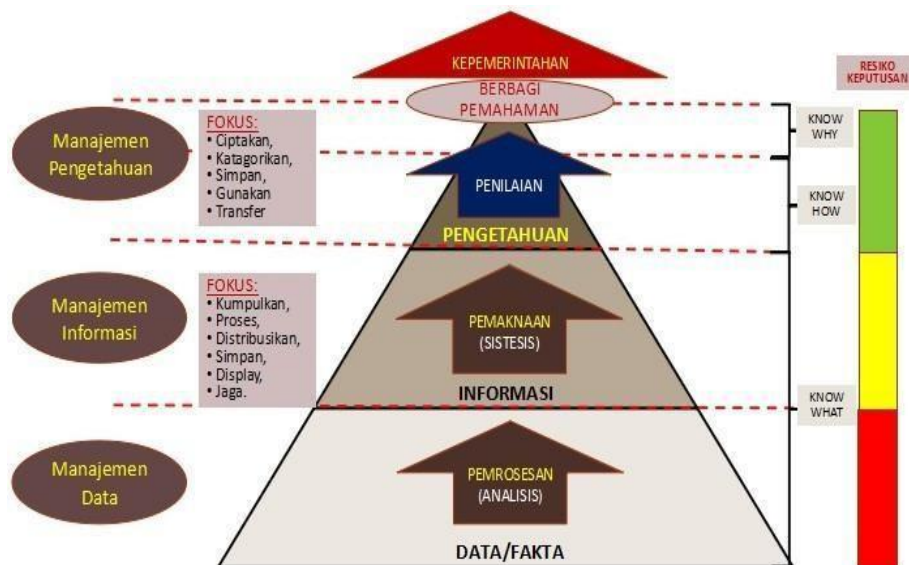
KEPEMERINTAHAN

BERBAGI PEMAHAMAN

RESIKO KEPUTUSAN

Manajemen Pengetahuan

FOKUS:
• Ciptakan,
• Katagorikan,
• Simpan,
• Gunakan
• Transfer

PENILAIAN

PENGETAHUAN

KNOW WHY

KNOW HOW

Manajemen Informasi

FOKUS:
• Kumpulkan,
• Proses,
• Distribusikan,
• Simpan,
• Display,
• Jaga.

PEMAKNAAN (SISTESIS)

INFORMASI

KNOW WHAT

Manajemen Data

PEMROSESAN (ANALISIS)

DATA/FAKTA